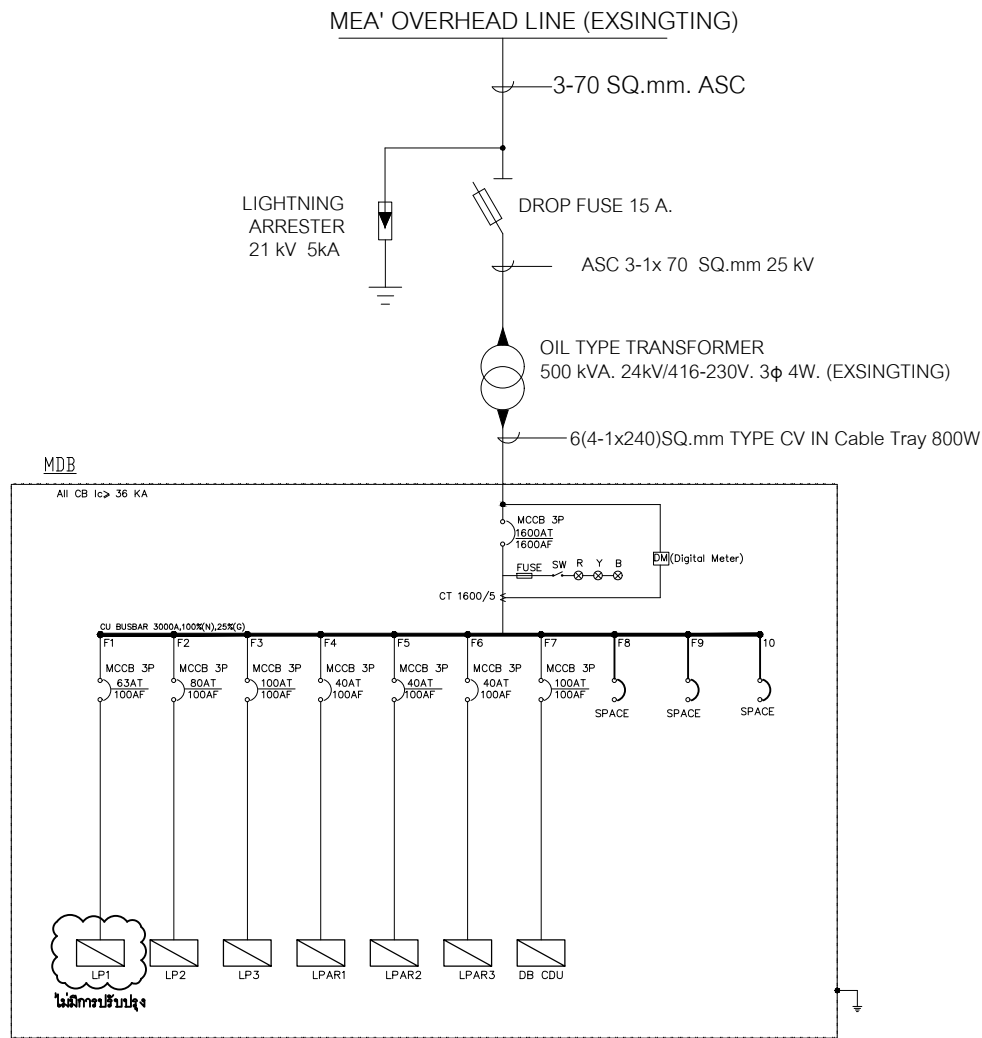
MEA' OVERHEAD LINE (EXSINGTING)

3-70 SQ.mm. ASC

LIGHTNING ARRESTER 21 kV 5kA

DROP FUSE 15 A.

ASC 3-1x 70 SQ.mm 25 kV

OIL TYPE TRANSFORMER
500 kVA. 24kV/416-230V. 3ϕ 4W. (EXSINGTING)

6(4-1x240)SQ.mm TYPE CV IN Cable Tray 800W

MDB

All CB Ic> 36 KA

MCCB 3P
1600AT
1600AF

DM (Digital Meter)

FUSE SW R Y B

CT 1600/5

CU BUSBAR 3000A,100%(N),25%(G)

F1
MCCB 3P
63AT
100AF

F2
MCCB 3P
80AT
100AF

F3
MCCB 3P
100AT
100AF

F4
MCCB 3P
40AT
100AF

F5
MCCB 3P
40AT
100AF

F6
MCCB 3P
40AT
100AF

F7
MCCB 3P
100AT
100AF

F8
SPACE

F9
SPACE

10
SPACE

LP1
ไม่มีการปรับปรุง

LP2

LP3

LPAR1

LPAR2

LPAR3

DB CDU